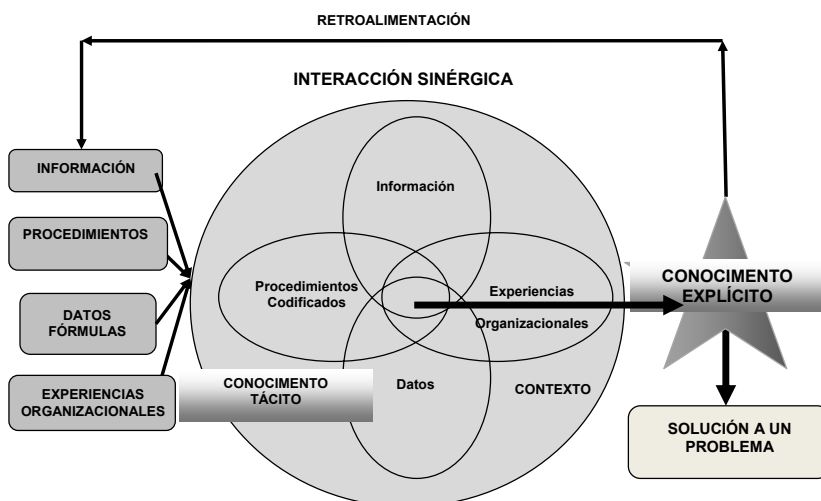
RETROALIMENTACIÓN

INTERACCIÓN SINÉRGICA

INFORMACIÓN

PROCEDIMIENTOS

DATOS FÓRMULAS

EXPERIENCIAS ORGANIZACIONALES

Información

Procedimientos Codificados

Experiencias

Organizacionales

Datos

CONTEXTO

CONOCIMENTO TÁCITO

CONOCIMENTO EXPLÍCITO

SOLUCIÓN A UN PROBLEMA